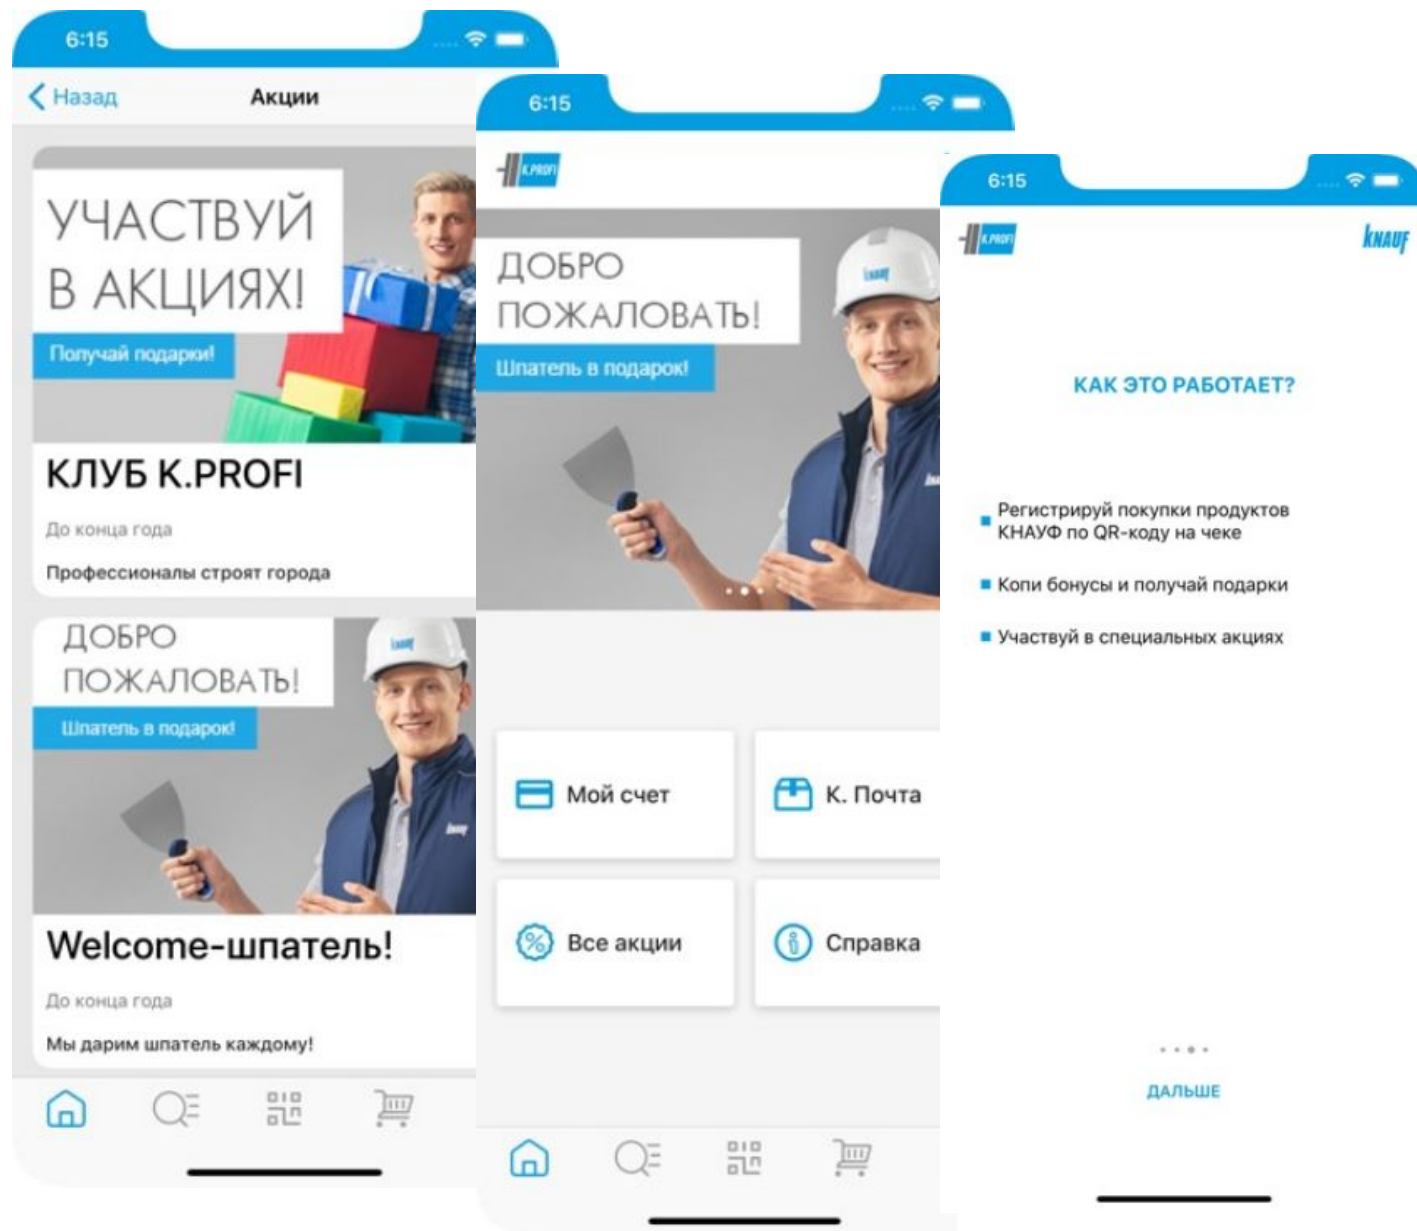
6:15

Назад

Акции

УЧАСТВУЙ В АКЦИЯХ!

Получай подарки!

КЛУБ K.PROFI

До конца года

Профессионалы строят города

ДОБРО ПОЖАЛОВАТЬ!

Шпатель в подарок!

Welcome-шпатель!

До конца года

Мы дарим шпатель каждому!

6:15

K.PROFI

ДОБРО ПОЖАЛОВАТЬ!

Шпатель в подарок!

Мой счет

К. Почта

Все акции

Справка

6:15

K.PROFI

KNAUF

КАК ЭТО РАБОТАЕТ?

Регистрируй покупки продуктов КНАУФ по QR-коду на чеке

Копи бонусы и получай подарки

Участвуй в специальных акциях

ДАЛЬШЕ